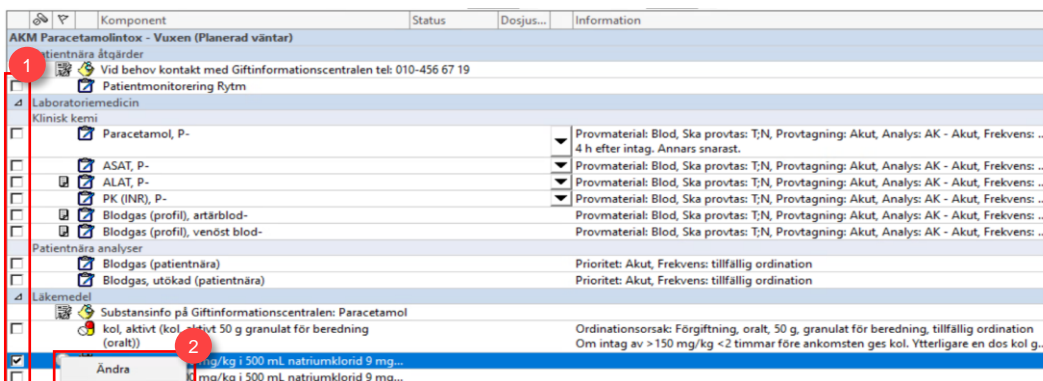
| Komponent | Status | Dosjus... | Information |
|---|---|---|---|
| AKM Paracetamolintox - Vuxen (Planerad väntar) | | | |
| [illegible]atientnära åtgärder | | | |
| Vid behov kontakt med Giftinformationscentralen tel: 010-456 67 19 | | | |
| Patientmonitorering Rytm | | | |
| Laboratoriemedicin | | | |
| Klinisk kemi | | | |
| Paracetamol, P- | | | Provmaterial: Blod, Ska provtas: T;N, Provtagning: Akut, Analys: AK - Akut, Frekvens: 4 h efter intag. Annars snarast. |
| ASAT, P- | | | Provmaterial: Blod, Ska provtas: T;N, Provtagning: Akut, Analys: AK - Akut, Frekvens: |
| ALAT, P- | | | Provmaterial: Blod, Ska provtas: T;N, Provtagning: Akut, Analys: AK - Akut, Frekvens: |
| PK (INR), P- | | | Provmaterial: Blod, Ska provtas: T;N, Provtagning: Akut, Analys: AK - Akut, Frekvens: |
| Blodgas (profil), artärblod- | | | Provmaterial: Blod, Ska provtas: T;N, Provtagning: Akut, Analys: AK - Akut, Frekvens: |
| Blodgas (profil), venöst blod- | | | Provmaterial: Blod, Ska provtas: T;N, Provtagning: Akut, Analys: AK - Akut, Frekvens: |
| Patientnära analyser | | | |
| Blodgas (patientnära) | | | Prioritet: Akut, Frekvens: tillfällig ordination |
| Blodgas, utökad (patientnära) | | | Prioritet: Akut, Frekvens: tillfällig ordination |
| Läkemedel | | | |
| Substansinfo på Giftinformationscentralen: Paracetamol | | | |
| kol, aktivt (kol, aktivt 50 g granulat för beredning (oralt)) | | | Ordinationsorsak: Förgiftning, oralt, 50 g, granulat för beredning, tillfällig ordination Om intag av >150 mg/kg <2 timmar före ankomsten ges kol. Ytterligare en dos kol g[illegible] |
| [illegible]g/kg i 500 mL natriumklorid 9 mg... | | | |
| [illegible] mg/kg i 500 mL natriumklorid 9 mg... | | | |

1

2

Ändra